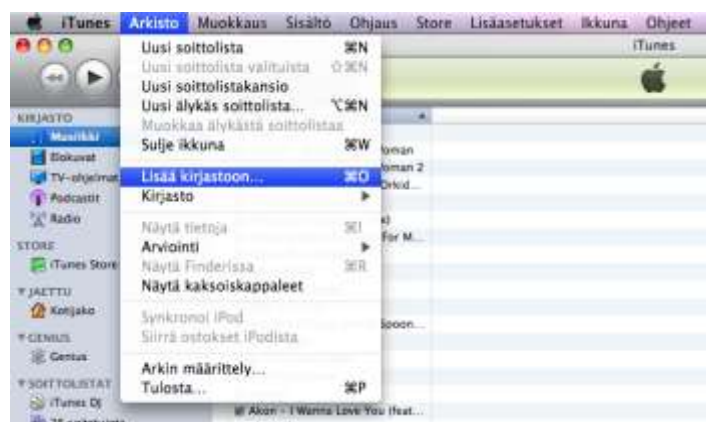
iTunes Arkisto Muokkaus Sisältö Ohjaus Store Lisäasetukset Ikkuna Ohjeet

iTunes

Uusi soittolista ⌘N
Uusi soittolista valituista ⇧⌘N
Uusi soittolistakansio
Uusi älykäs soittolista... ⌥⌘N
Muokkaa älykästä soittolistaa
Sulje ikkuna ⌘W
Lisää kirjastoon... ⌘O
Kirjasto ►
Näytä tietoja ⌘I
Arviointi ►
Näytä Finderissa ⌘R
Näytä kaksoiskappaleet
Synkronoi iPod
Siirrä ostokset iPodista
Arkin määrittely...
Tulosta... ⌘P

KIRJASTO
Musiikki
Elokuvat
TV-ohjelmat
Podcastit
Radio
STORE
iTunes Store
JAETTU
Kotijako
GENIUS
Genius
SOITTOLISTAT
iTunes DJ

Woman
Woman 2
Orkid...
For M...
Spoon...
Akon - I Wanna Love You (feat...